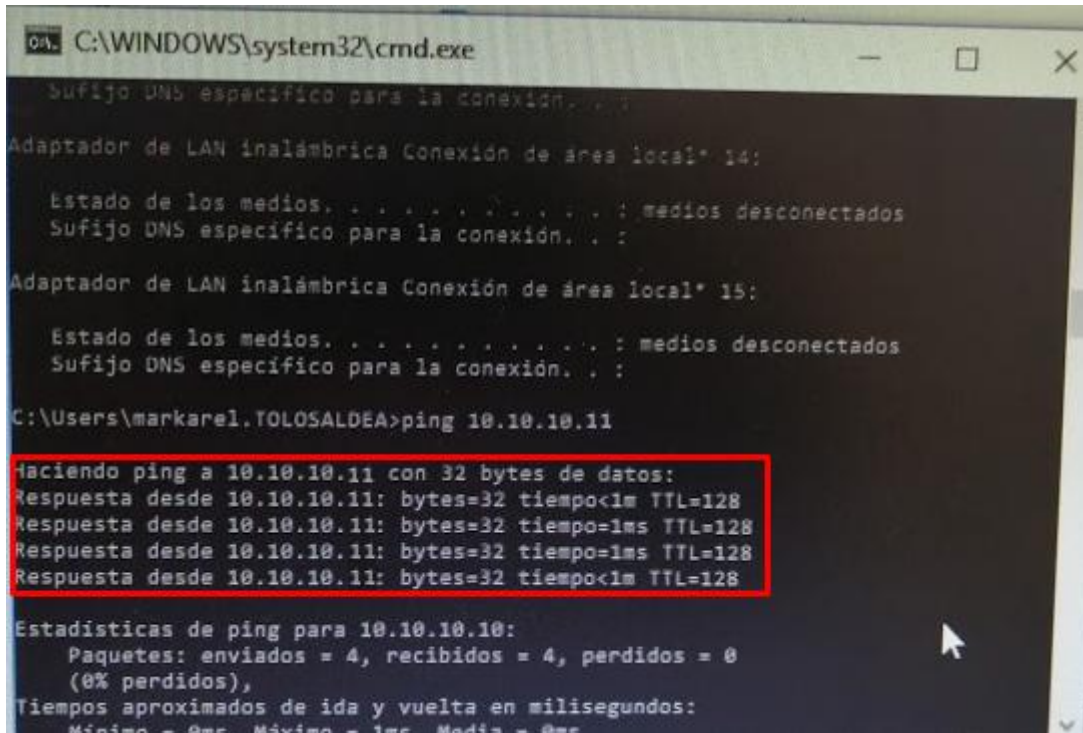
C:\WINDOWS\system32\cmd.exe

Sufijo DNS específico para la conexión. . :

Adaptador de LAN inalámbrica Conexión de área local* 14:

Estado de los medios. . . . . . . . . . . : medios desconectados
Sufijo DNS específico para la conexión. . :

Adaptador de LAN inalámbrica Conexión de área local* 15:

Estado de los medios. . . . . . . . . . . : medios desconectados
Sufijo DNS específico para la conexión. . :

C:\Users\markarel.TOLOSALDEA>ping 10.10.10.11

Haciendo ping a 10.10.10.11 con 32 bytes de datos:
Respuesta desde 10.10.10.11: bytes=32 tiempo<1m TTL=128
Respuesta desde 10.10.10.11: bytes=32 tiempo=1ms TTL=128
Respuesta desde 10.10.10.11: bytes=32 tiempo=1ms TTL=128
Respuesta desde 10.10.10.11: bytes=32 tiempo<1m TTL=128

Estadísticas de ping para 10.10.10.10:
Paquetes: enviados = 4, recibidos = 4, perdidos = 0
(0% perdidos),
Tiempos aproximados de ida y vuelta en milisegundos:
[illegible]